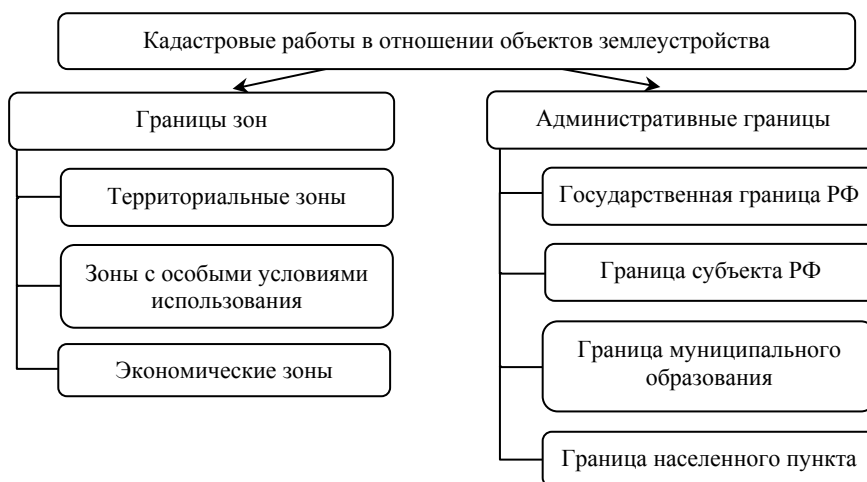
Кадастровые работы в отношении объектов землеустройства

Границы зон

Территориальные зоны

Зоны с особыми условиями использования

Экономические зоны

Административные границы

Государственная граница РФ

Граница субъекта РФ

Граница муниципального образования

Граница населенного пункта